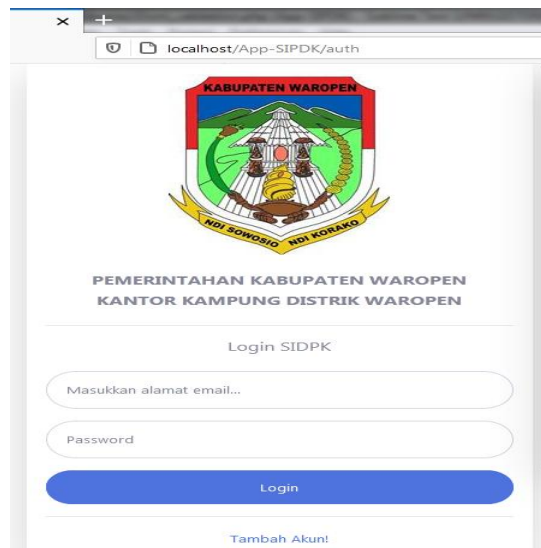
×
+
localhost/App-SIPDK/auth

KABUPATEN WAROPEN

NDI SOWOSIO NDI KORAKO

PEMERINTAHAN KABUPATEN WAROPEN
KANTOR KAMPUNG DISTRIK WAROPEN

Login SIDPK

Masukkan alamat email...

Password

Login

Tambah Akun!